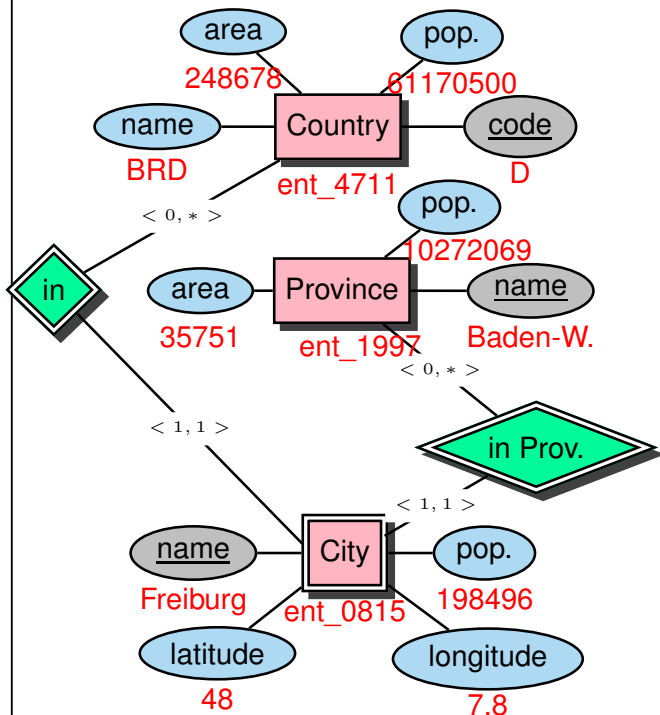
area
248678
pop.
61170500
name
BRD
Country
ent_4711
code
D
$<0,*>$
pop.
10272069
in
area
35751
Province
ent_1997
name
Baden-W.
$<0,*>$
$<1,1>$
in Prov.
$<1,1>$
name
Freiburg
City
ent_0815
pop.
198496
latitude
48
longitude
7.8